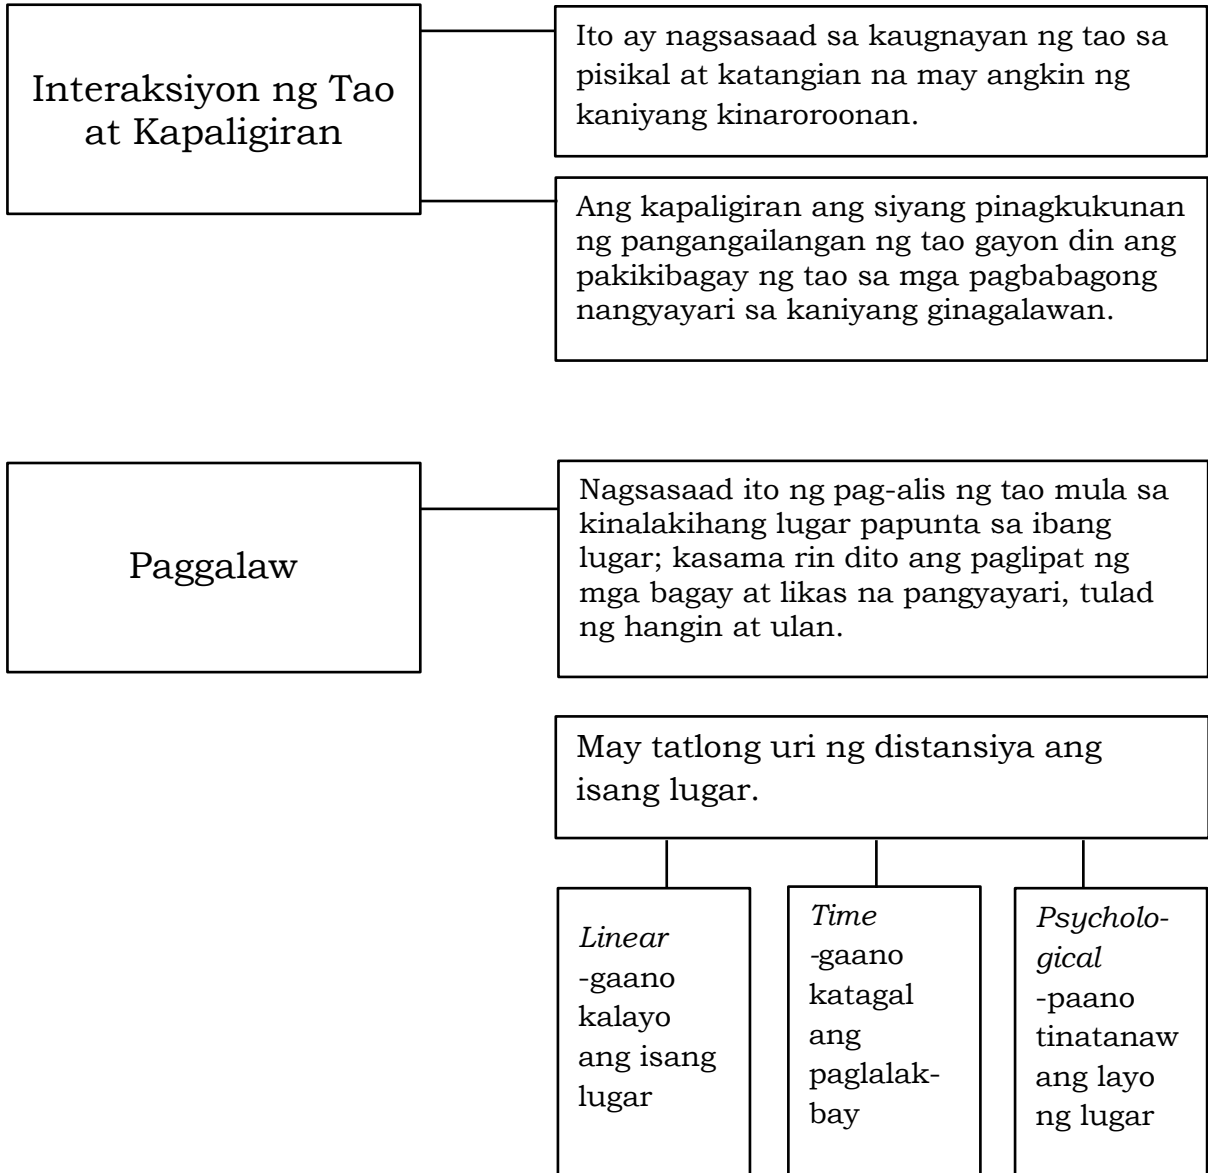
Interaksiyon ng Tao at Kapaligiran

Ito ay nagsasaad sa kaugnayan ng tao sa pisikal at katangian na may angkin ng kaniyang kinaroroonan.

Ang kapaligiran ang siyang pinagkukunan ng pangangailangan ng tao gayon din ang pakikibagay ng tao sa mga pagbabagong nangyayari sa kaniyang ginagalawan.

Paggalaw

Nagsasaad ito ng pag-alis ng tao mula sa kinalakihang lugar papunta sa ibang lugar; kasama rin dito ang paglipat ng mga bagay at likas na pangyayari, tulad ng hangin at ulan.

May tatlong uri ng distansiya ang isang lugar.

*Linear* -gaano kalayo ang isang lugar

*Time* -gaano katagal ang paglalakbay

*Psychological* -paano tinatanaw ang layo ng lugar